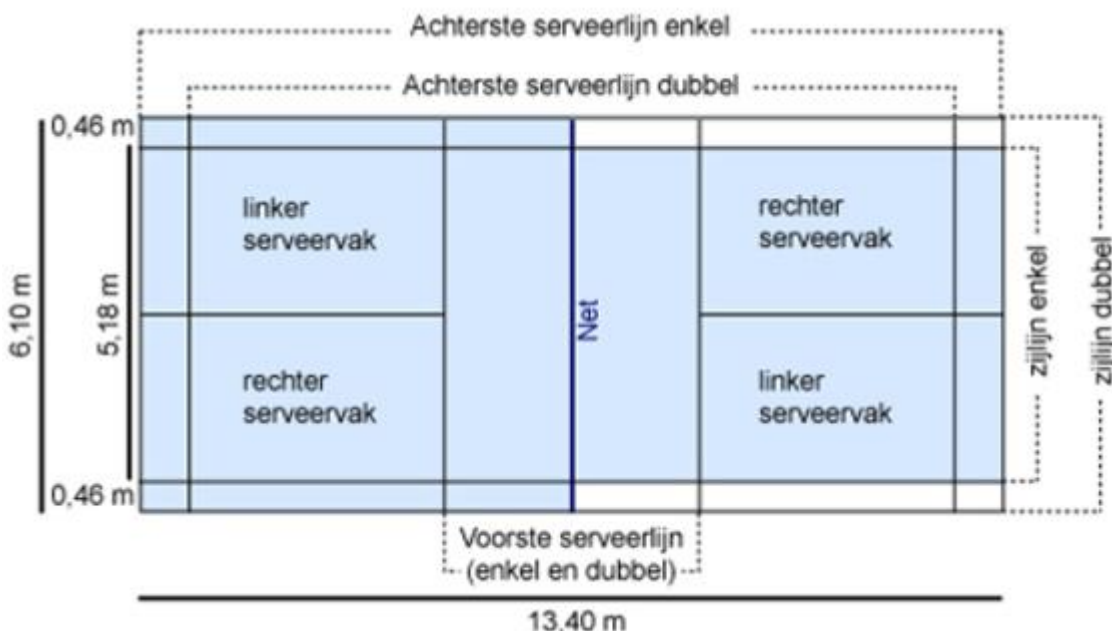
Achterste serveerlijn enkel

Achterste serveerlijn dubbel

0,46 m

6,10 m

5,18 m

0,46 m

linker serveervak

rechter serveervak

Net

rechter serveervak

linker serveervak

zijlijn enkel

zijlijn dubbel

Voorste serveerlijn (enkel en dubbel)

13,40 m